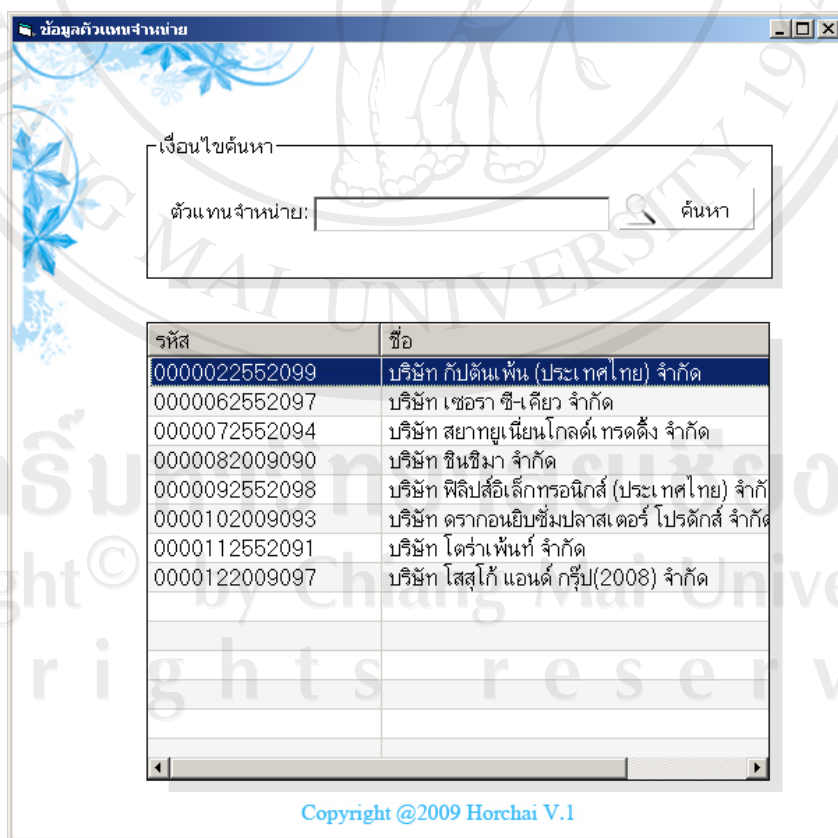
ข้อมูลตัวแทนจำหน่าย

เงื่อนไขค้นหา

ตัวแทนจำหน่าย:

ค้นหา

| รหัส | ชื่อ |
|---|---|
| 0000022552099 | บริษัท กัปตันเพ้น (ประเทศไทย) จำกัด |
| 0000062552097 | บริษัท เซอรา ซี-เคียว จำกัด |
| 0000072552094 | บริษัท สยามยูเนี่ยนโกลด์เทรดดิ้ง จำกัด |
| 0000082009090 | บริษัท ชินชิมา จำกัด |
| 0000092552098 | บริษัท ฟิลิปส์อิเล็กทรอนิกส์ (ประเทศไทย) จำกั |
| 0000102009093 | บริษัท ดรากอนยิบซั่มปลาสเตอร์ โปรดักส์ จำกัด |
| 0000112552091 | บริษัท โตร่าเพ้นท์ จำกัด |
| 0000122009097 | บริษัท โสสุโก้ แอนด์ กรุ๊ป(2008) จำกัด |

Copyright @2009 Horchai V.1

Copyright© by Chiang Mai University
rights reserv